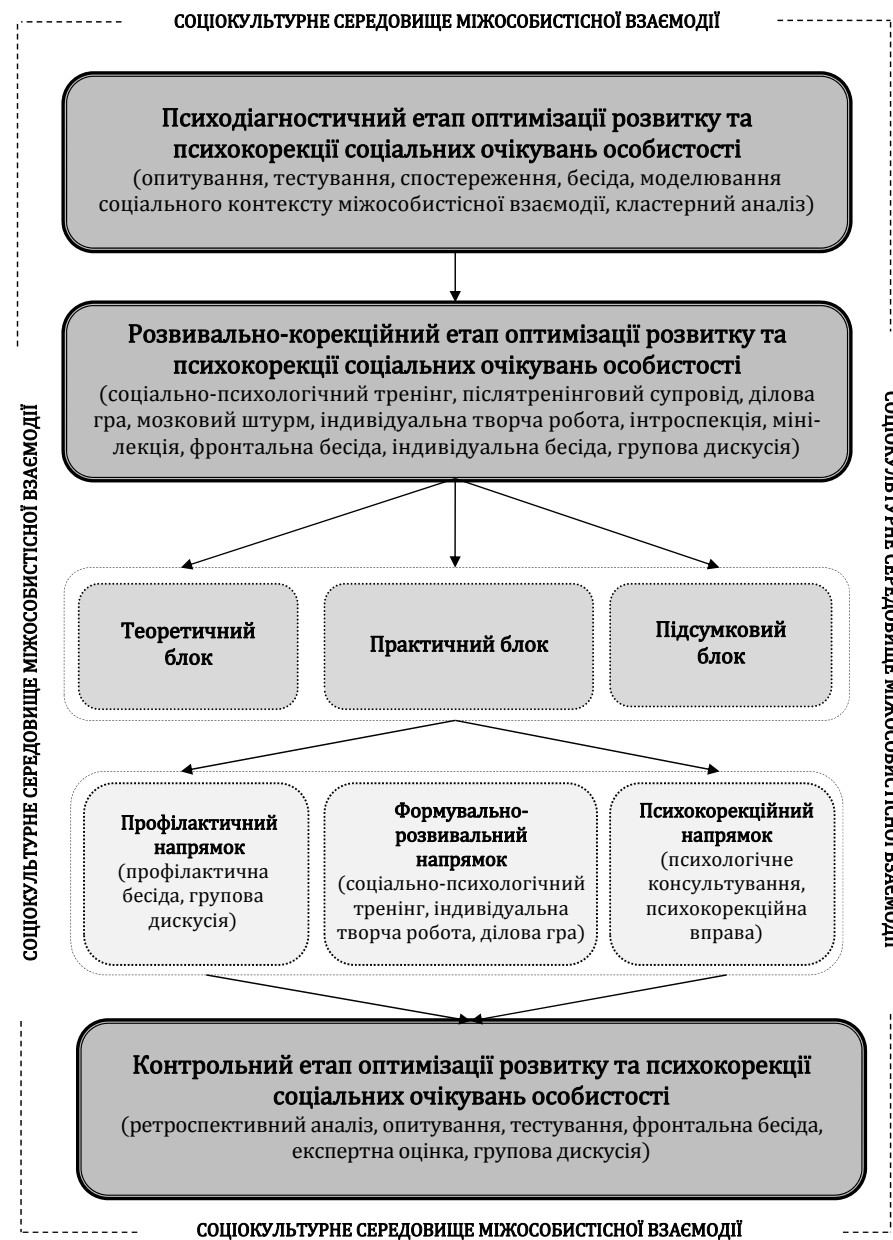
СОЦІОКУЛЬТУРНЕ СЕРЕДОВИЩЕ МІЖОСОБИСТІСНОЇ ВЗАЄМОДІЇ

СОЦІОКУЛЬТУРНЕ СЕРЕДОВИЩЕ МІЖОСОБИСТІСНОЇ ВЗАЄМОДІЇ

СОЦІОКУЛЬТУРНЕ СЕРЕДОВИЩЕ МІЖОСОБИСТІСНОЇ ВЗАЄМОДІЇ

Психодіагностичний етап оптимізації розвитку та психокорекції соціальних очікувань особистості
(опитування, тестування, спостереження, бесіда, моделювання соціального контексту міжособистісної взаємодії, кластерний аналіз)

Розвивально-корекційний етап оптимізації розвитку та психокорекції соціальних очікувань особистості
(соціально-психологічний тренінг, післятренінговий супровід, ділова гра, мозковий штурм, індивідуальна творча робота, інтроспекція, мінілекція, фронтальна бесіда, індивідуальна бесіда, групова дискусія)

Теоретичний блок

Практичний блок

Підсумковий блок

Профілактичний напрямок
(профілактична бесіда, групова дискусія)

Формувально-розвивальний напрямок
(соціально-психологічний тренінг, індивідуальна творча робота, ділова гра)

Психокорекційний напрямок
(психологічне консультування, психокорекційна вправа)

Контрольний етап оптимізації розвитку та психокорекції соціальних очікувань особистості
(ретроспективний аналіз, опитування, тестування, фронтальна бесіда, експертна оцінка, групова дискусія)

СОЦІОКУЛЬТУРНЕ СЕРЕДОВИЩЕ МІЖОСОБИСТІСНОЇ ВЗАЄМОДІЇ